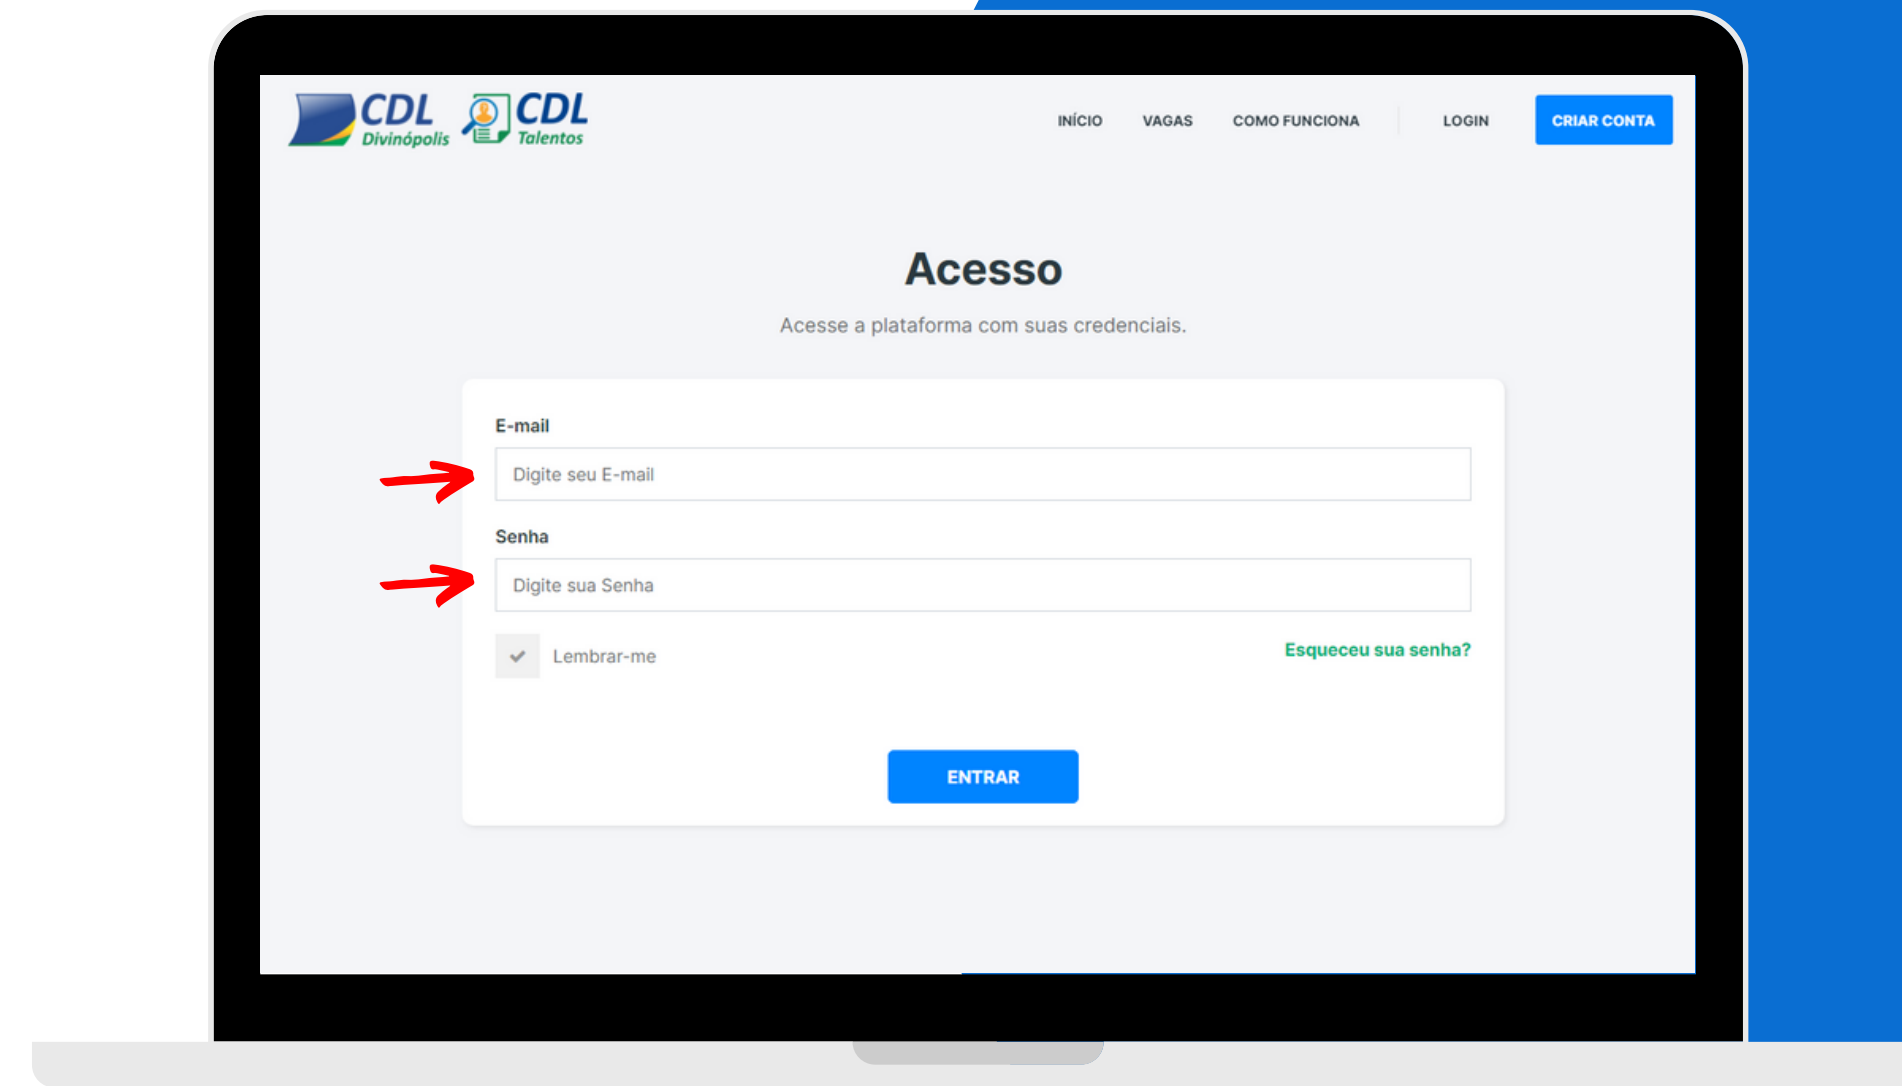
CDL Divinópolis CDL Talentos

INÍCIO VAGAS COMO FUNCIONA LOGIN CRIAR CONTA

Acesso

Acesse a plataforma com suas credenciais.

E-mail

Digite seu E-mail

Senha

Digite sua Senha

Lembrar-me

Esqueceu sua senha?

ENTRAR